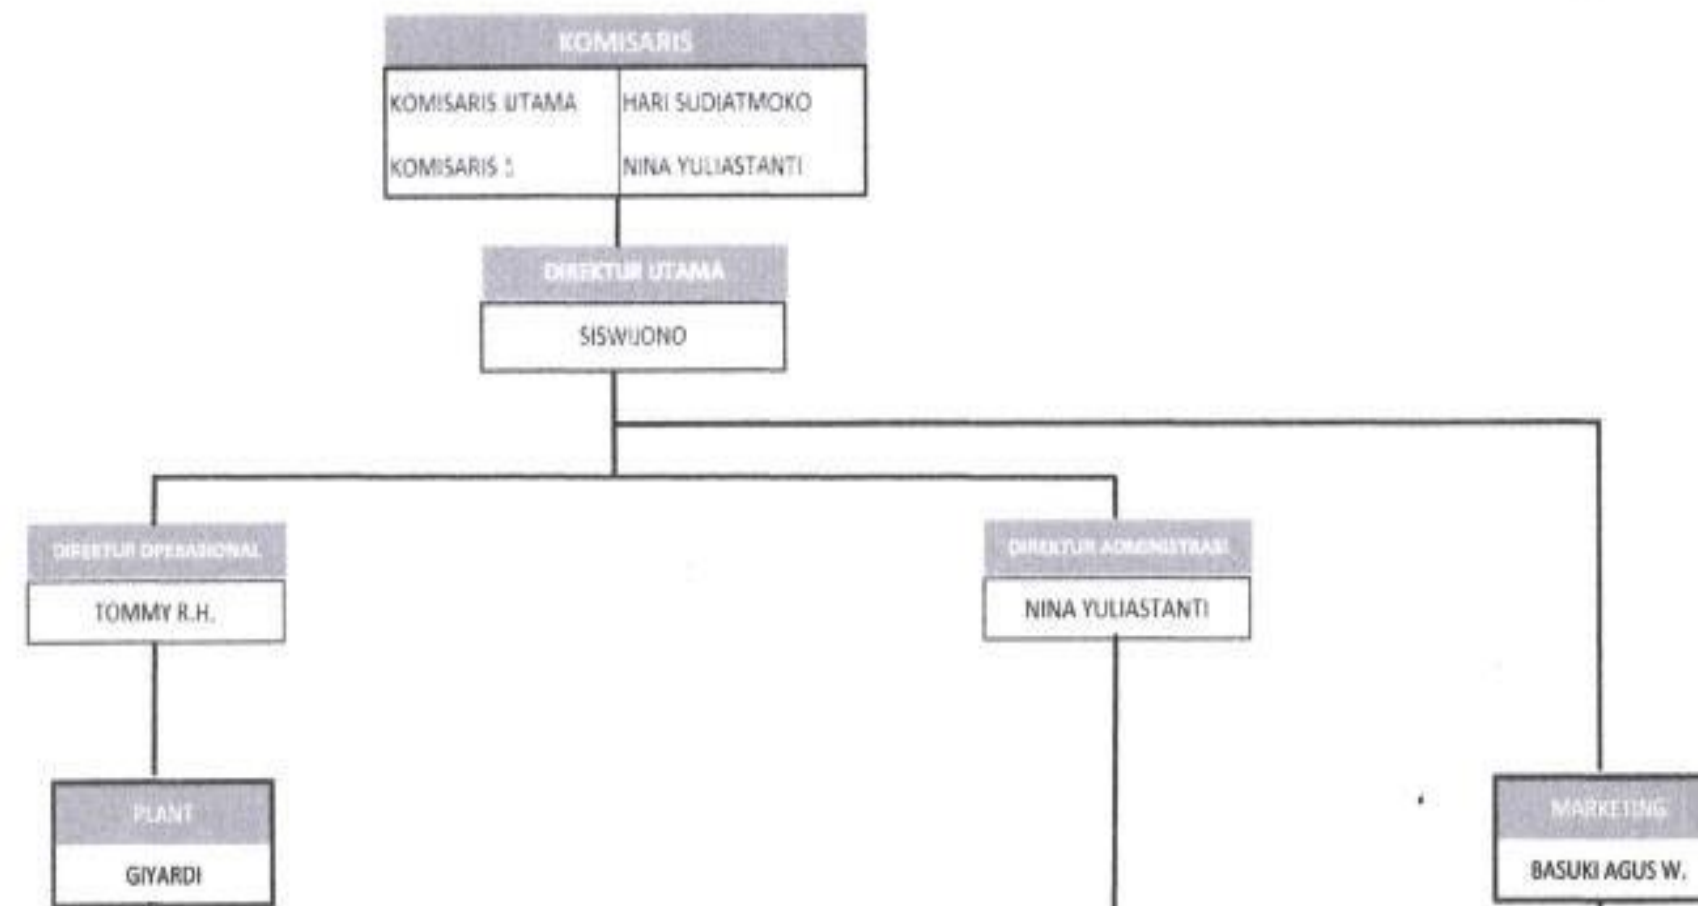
KOMISARIS

KOMISARIS UTAMA | HARI SUDIATMOKO
KOMISARIS 1 | NINA YULIASTANTI

DIREKTUR UTAMA
SISWIJONO

DIREKTUR OPERASIONAL
TOMMY R.H.

DIREKTUR ADMINISTRASI
NINA YULIASTANTI

PLANT
GIYARDI

MARKETING
BASUKI AGUS W.